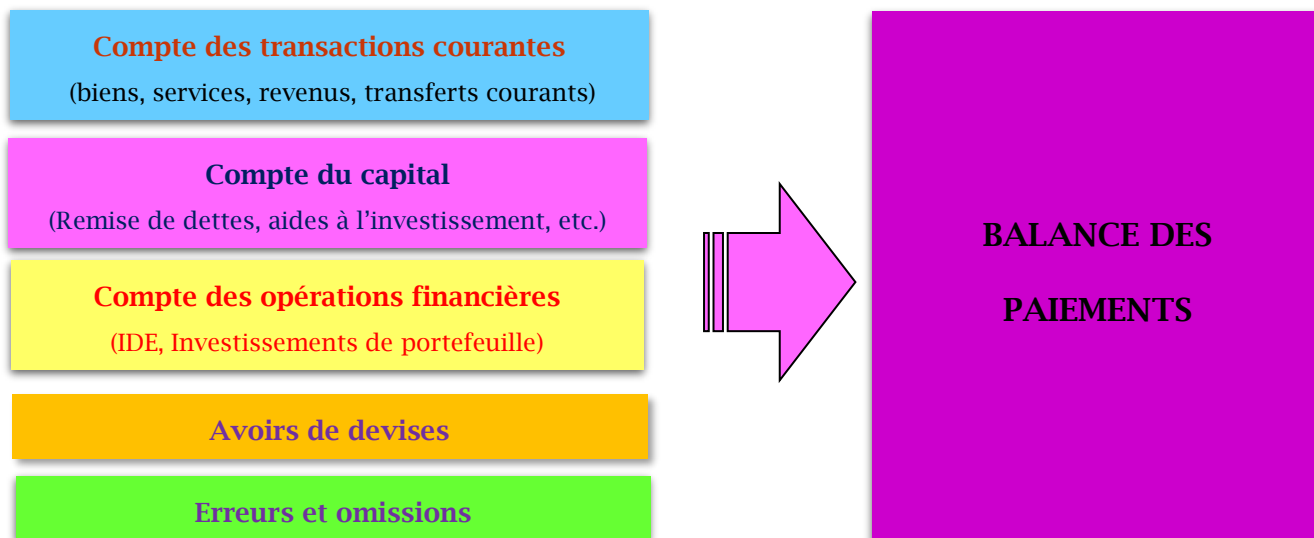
Compte des transactions courantes
(biens, services, revenus, transferts courants)

Compte du capital
(Remise de dettes, aides à l'investissement, etc.)

Compte des opérations financières
(IDE, Investissements de portefeuille)

Avoirs de devises

Erreurs et omissions

BALANCE DES PAIEMENTS